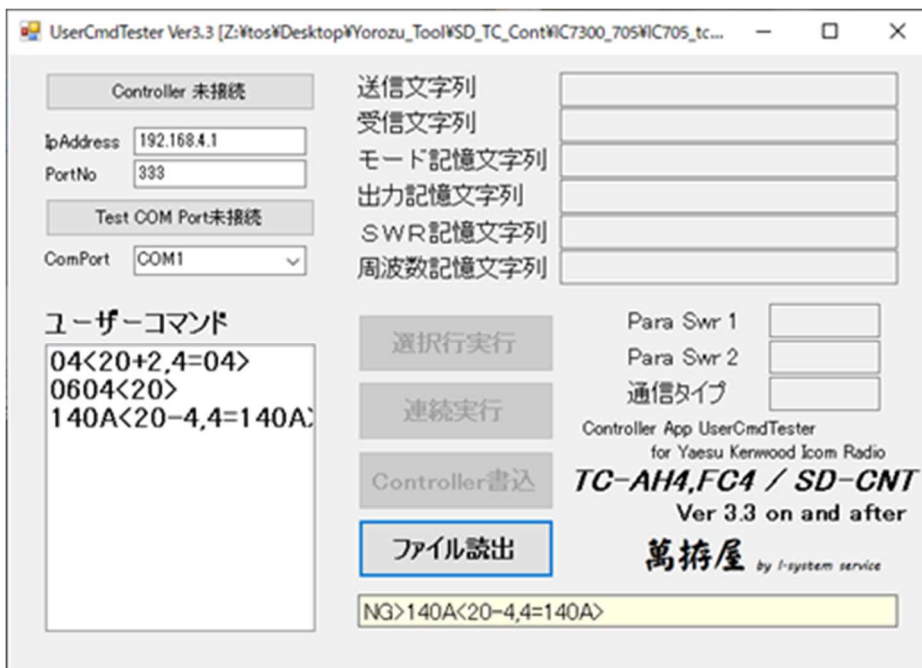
UserCmdTester Ver3.3 [Z:¥tos¥Desktop¥Yorozu_Tool¥SD_TC_Cont¥IC7300_705¥IC705_tc...

Controller 未接続

IpAddress 192.168.4.1

PortNo 333

Test COM Port未接続

ComPort COM1

ユーザーコマンド

04<20+2,4=04>
0604<20>
140A<20-4,4=140A>

送信文字列

受信文字列

モード記憶文字列

出力記憶文字列

SWR記憶文字列

周波数記憶文字列

選択行実行

連続実行

Controller書込

ファイル読出

Para Swr 1

Para Swr 2

通信タイプ

Controller App UserCmdTester for Yaesu Kenwood Icom Radio

TC-AH4,FC4 / SD-CNT

Ver 3.3 on and after

萬擠屋 by I-system service

NG>140A<20-4,4=140A>